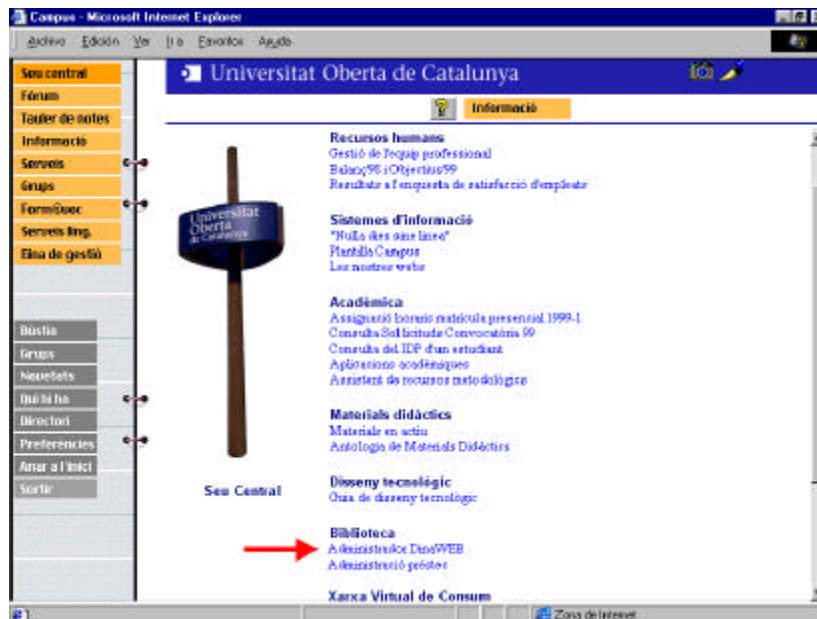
Campus - Microsoft Internet Explorer

Archivo Edición Ver Ir a Favoritos Ayuda

Seu central
Fòrum
Tauler de notes
Informació
Serveis
Grups
Formació
Serveis ling.
Eina de gestió

Bústia
Grups
Novetats
Qui hi ha
Directori
Preferències
Anar a l'inici
Sortir

Universitat Oberta de Catalunya

?
Informació

Universitat Oberta de Catalunya

Seu Central

Recursos humans
Gestió de l'equip professional
Balanç'98 i Objectius'99
Resultats a l'enquesta de satisfacció d'empleats

Sistemes d'informació
"Nulla dies sine linea"
Plantilla Campus
Les nostres webs

Acadèmica
Assignació horaris matrícula presencial 1999-1
Consulta Sol·licitude Convocatòria 99
Consulta del IDP d'un estudiant
Aplicacions acadèmiques
Assistent de recursos metodològics

Materials didàctics
Materials en actiu
Antologia de Materials Didàctics

Disseny tecnològic
Guia de disseny tecnològic

Biblioteca
Administrador DinoWEB
Administració préstec

Xarxa Virtual de Consum

Zona de Internet